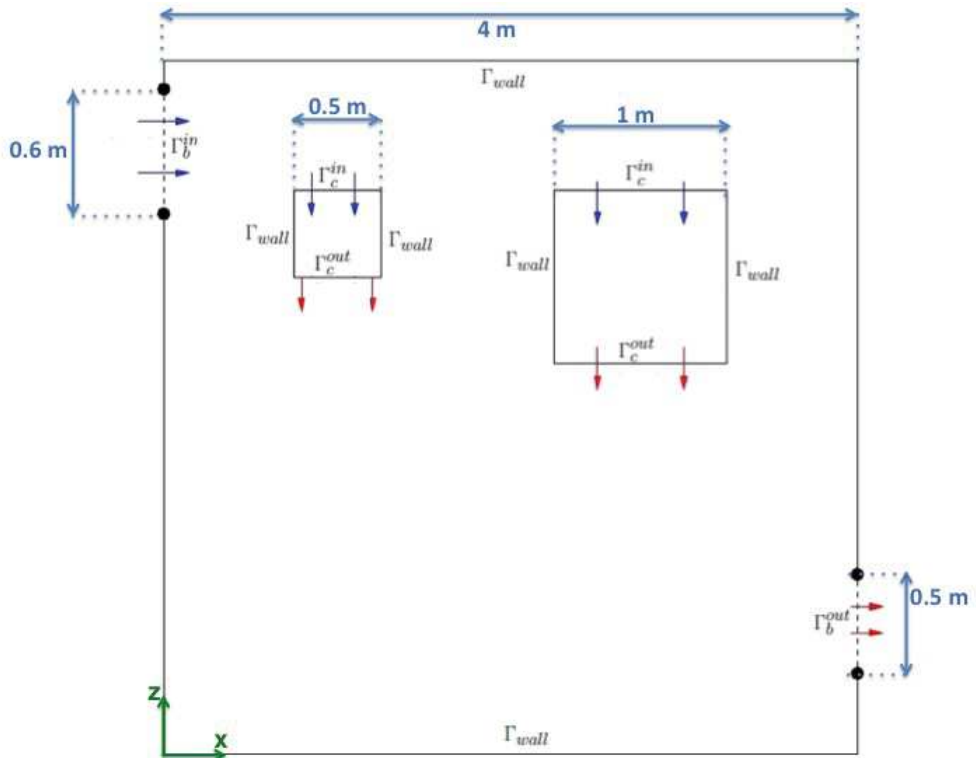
4 m

$\Gamma_{wall}$

0.6 m

$\Gamma_b^{in}$

0.5 m

$\Gamma_c^{in}$

$\Gamma_{wall}$

$\Gamma_c^{out}$

$\Gamma_{wall}$

1 m

$\Gamma_c^{in}$

$\Gamma_{wall}$

$\Gamma_{wall}$

$\Gamma_c^{out}$

0.5 m

$\Gamma_b^{out}$

z

x

$\Gamma_{wall}$